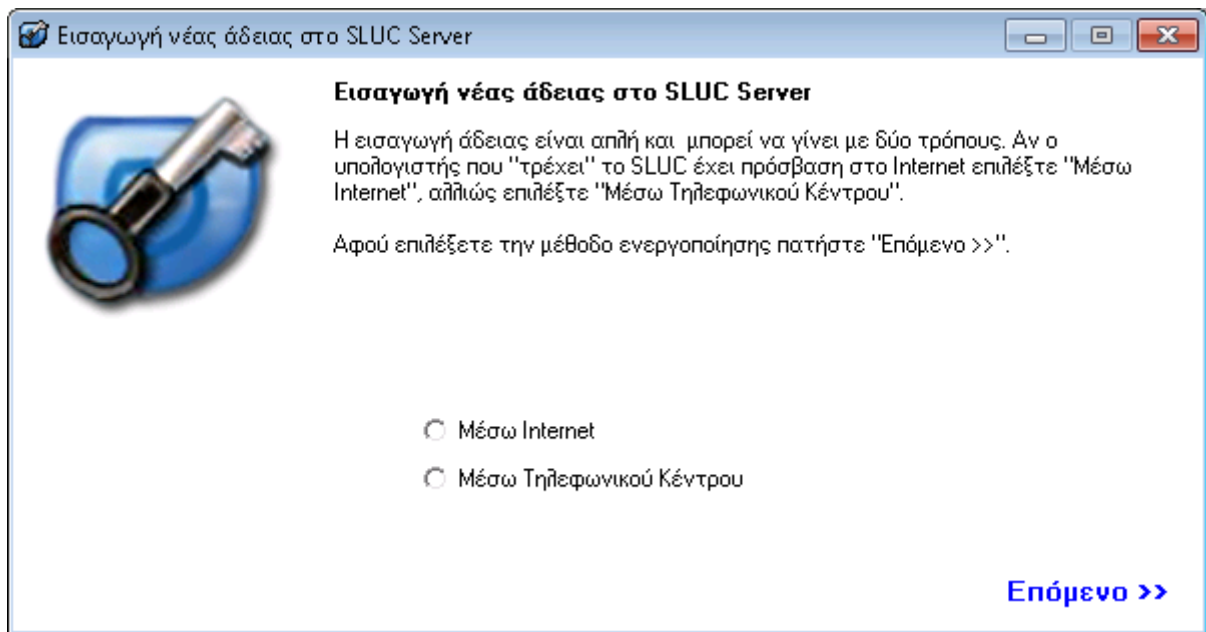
Εισαγωγή νέας άδειας στο SLUC Server

Εισαγωγή νέας άδειας στο SLUC Server

Η εισαγωγή άδειας είναι απλή και  μπορεί να γίνει με δύο τρόπους. Αν ο υπολογιστής που ''τρέχει'' το SLUC έχει πρόσβαση στο Internet επιλέξτε ''Μέσω Internet'', αλλιώς επιλέξτε ''Μέσω Τηλεφωνικού Κέντρου''.

Αφού επιλέξετε την μέθοδο ενεργοποίησης πατήστε ''Επόμενο >>''.

Μέσω Internet

Μέσω Τηλεφωνικού Κέντρου

Επόμενο >>